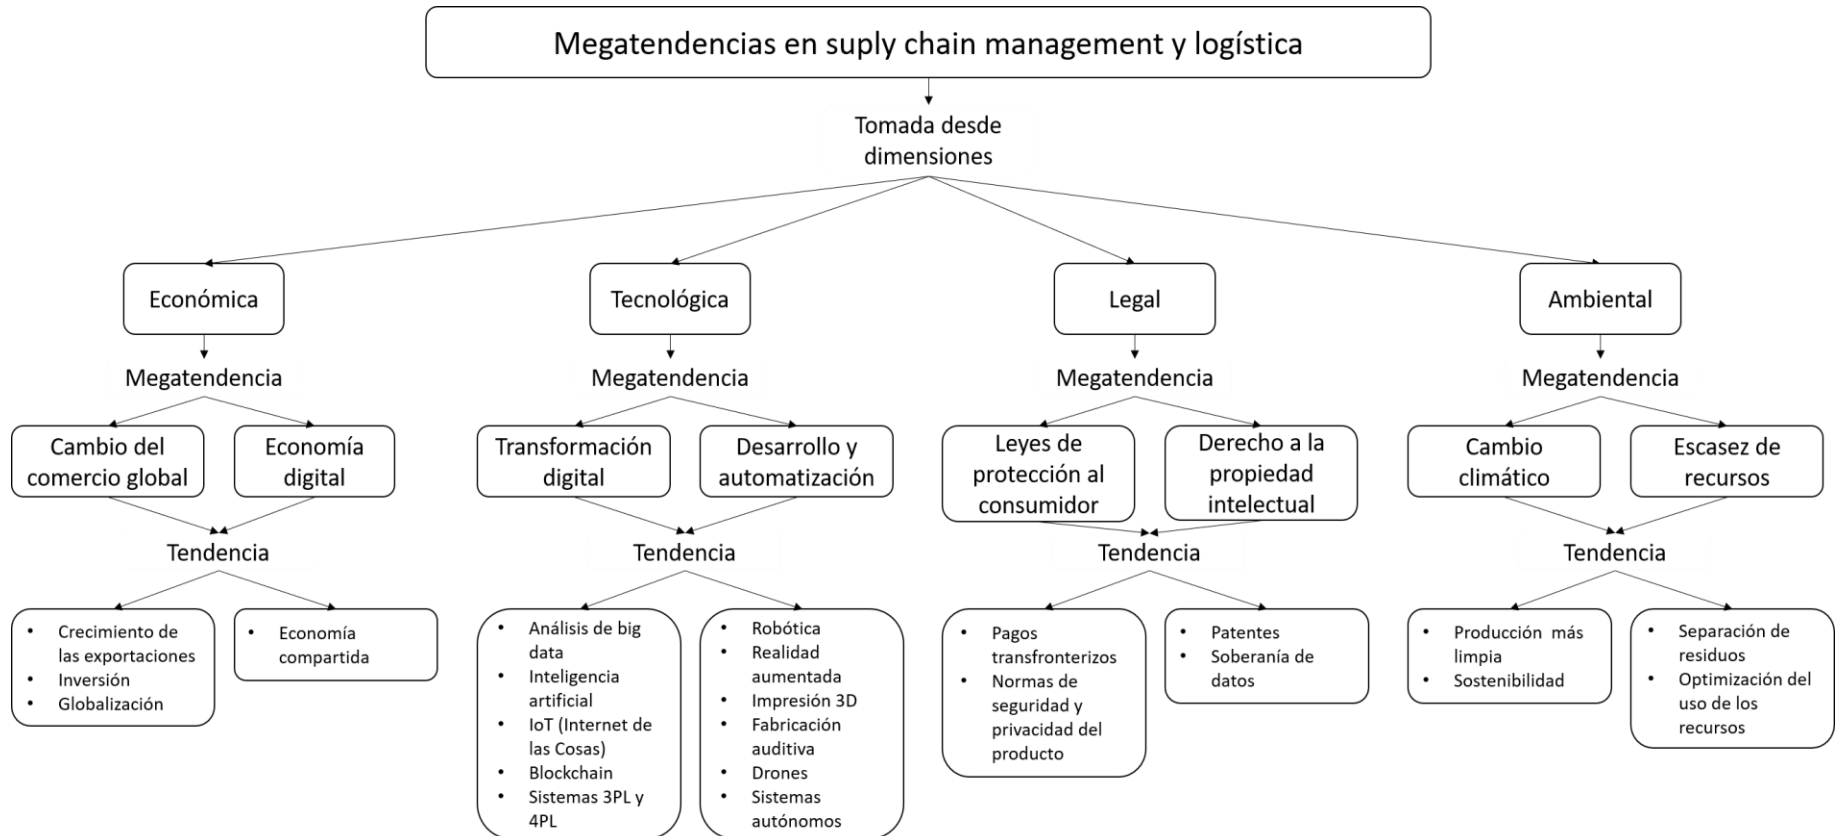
Megatendencias en suply chain management y logística

Tomada desde dimensiones

Económica

Megatendencia

Cambio del comercio global

Economía digital

Tendencia

- Crecimiento de las exportaciones
- Inversión
- Globalización

- Economía compartida

Tecnológica

Megatendencia

Transformación digital

Desarrollo y automatización

Tendencia

- Análisis de big data
- Inteligencia artificial
- IoT (Internet de las Cosas)
- Blockchain
- Sistemas 3PL y 4PL

- Robótica
- Realidad aumentada
- Impresión 3D
- Fabricación auditiva
- Drones
- Sistemas autónomos

Legal

Megatendencia

Leyes de protección al consumidor

Derecho a la propiedad intelectual

Tendencia

- Pagos transfronterizos
- Normas de seguridad y privacidad del producto

- Patentes
- Soberanía de datos

Ambiental

Megatendencia

Cambio climático

Escasez de recursos

Tendencia

- Producción más limpia
- Sostenibilidad

- Separación de residuos
- Optimización del uso de los recursos